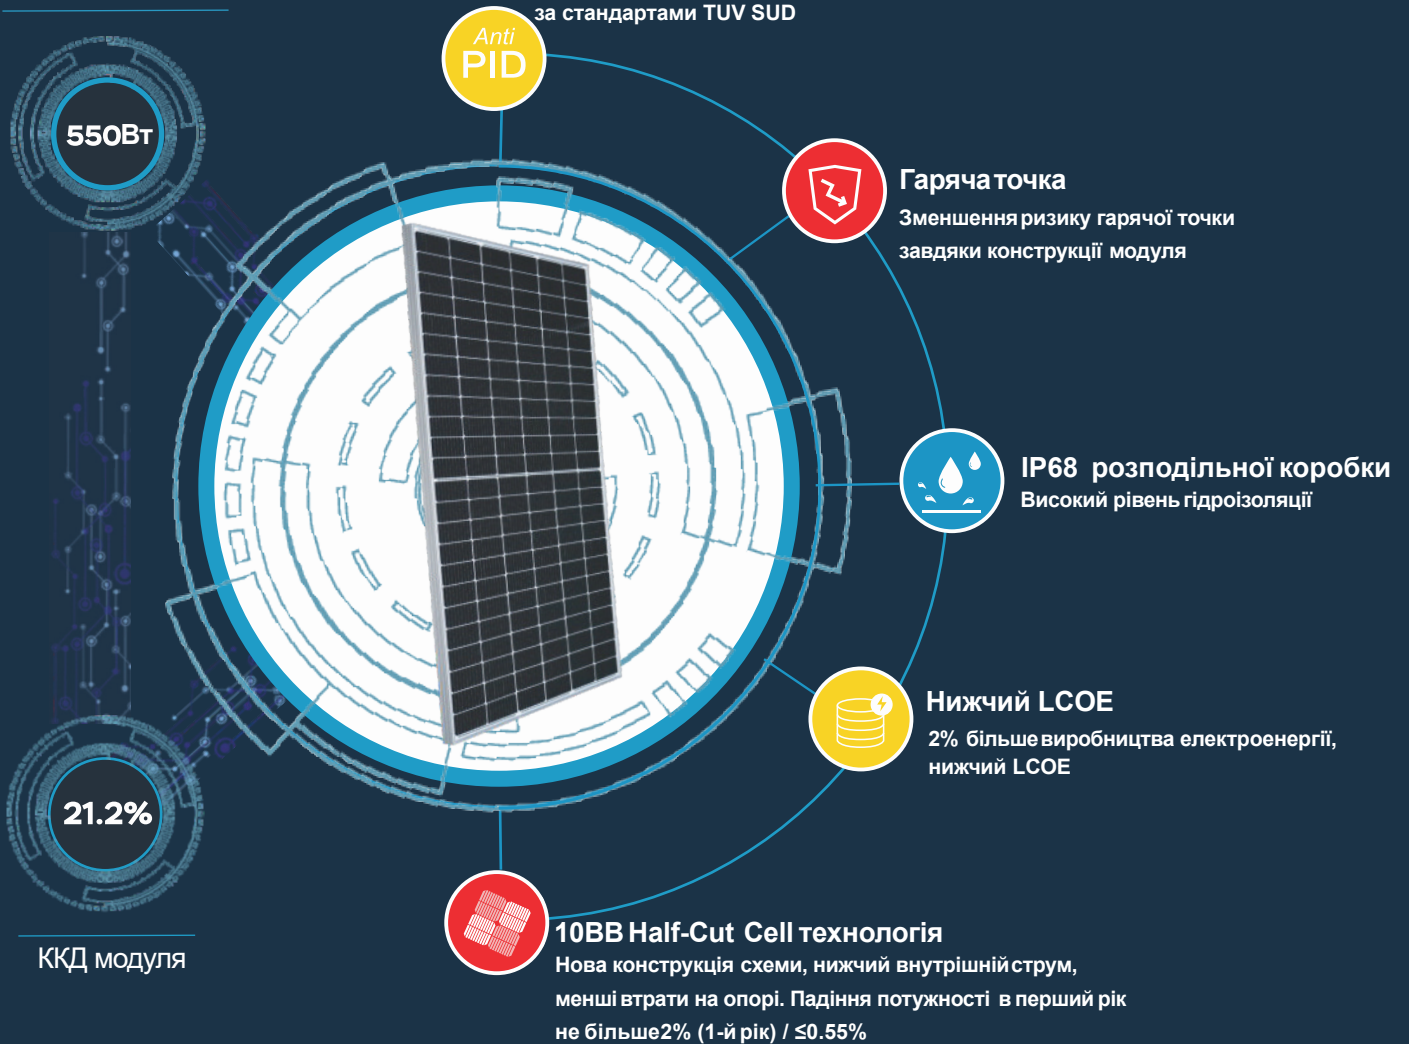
за стандартами TUV SUD

Anti PID

550Вт

Гаряча точка
Зменшення ризику гарячої точки завдяки конструкції модуля

IP68 розподільної коробки
Високий рівень гідроізоляції

Нижчий LCOE
2% більше виробництва електроенергії, нижчий LCOE

21.2%

ККД модуля

10BB Half-Cut Cell технологія
Нова конструкція схеми, нижчий внутрішній струм, менші втрати на опорі. Падіння потужності в перший рік не більше2% (1-й рік) / ≤0.55%